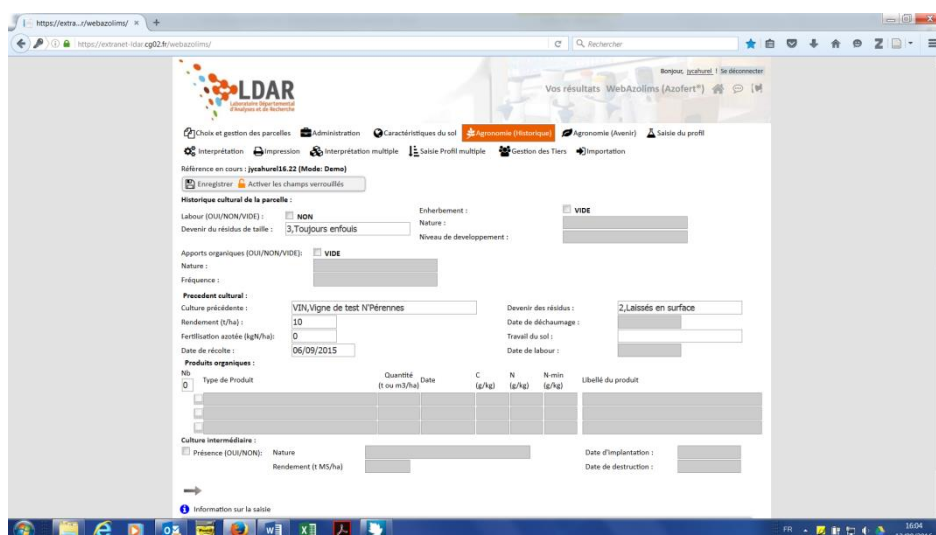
https://extra...r/webazolims/ ×
https://extranet-ldar.cg02.fr/webazolims/
Rechercher

LDAR
Laboratoire Départemental d'Analyses et de Recherche

Bonjour, jycahurel 1 Se déconnecter
Vos résultats WebAzolims (Azofert®)

Choix et gestion des parcelles | Administration | Caractéristiques du sol | Agronomie (Historique) | Agronomie (Avenir) | Saisie du profil
Interprétation | Impression | Interprétation multiple | Saisie Profil multiple | Gestion des Tiers | Importation

Référence en cours : jycahurel16.22 (Mode: Demo)
Enregistrer | Activer les champs verrouillés

Historique cultural de la parcelle :
Labour (OUI/NON/VIDE) : NON
Devenir du résidus de taille : 3,Toujours enfouis
Enherbement : VIDE
Nature :
Niveau de developpement :

Apports organiques (OUI/NON/VIDE): VIDE
Nature :
Fréquence :

Precedent cultural :
Culture précédente : VIN,Vigne de test N'Pérennes
Rendement (t/ha) : 10
Fertilisation azotée (kgN/ha): 0
Date de récolte : 06/09/2015
Devenir des résidus : 2,Laissés en surface
Date de déchaumage :
Travail du sol :
Date de labour :

Produits organiques :
Nb 0

| Type de Produit | Quantité (t ou m3/ha) | Date | C (g/kg) | N (g/kg) | N-min (g/kg) | Libellé du produit |
|---|---|---|---|---|---|---|
| | | | | | | |
| | | | | | | |
| | | | | | | |

Culture intermédiaire :
Présence (OUI/NON): Nature
Rendement (t MS/ha)
Date d'implantation :
Date de destruction :

Information sur la saisie

FR 16:04